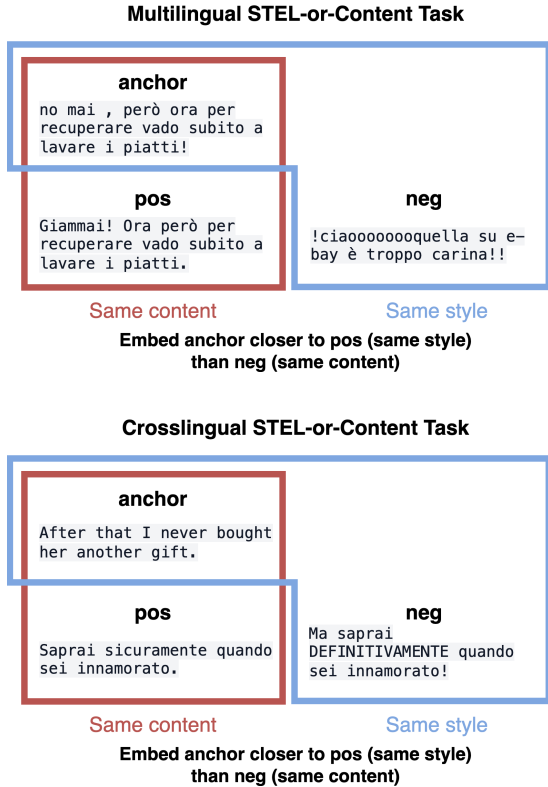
Multilingual STEL-or-Content Task

anchor

no mai , però ora per recuperare vado subito a lavare i piatti!

pos

Giammai! Ora però per recuperare vado subito a lavare i piatti.

neg

!ciaoooooooquella su e-bay è troppo carina!!

Same content

Same style

Embed anchor closer to pos (same style) than neg (same content)

Crosslingual STEL-or-Content Task

anchor

After that I never bought her another gift.

pos

Saprai sicuramente quando sei innamorato.

neg

Ma saprai DEFINITIVAMENTE quando sei innamorato!

Same content

Same style

Embed anchor closer to pos (same style) than neg (same content)